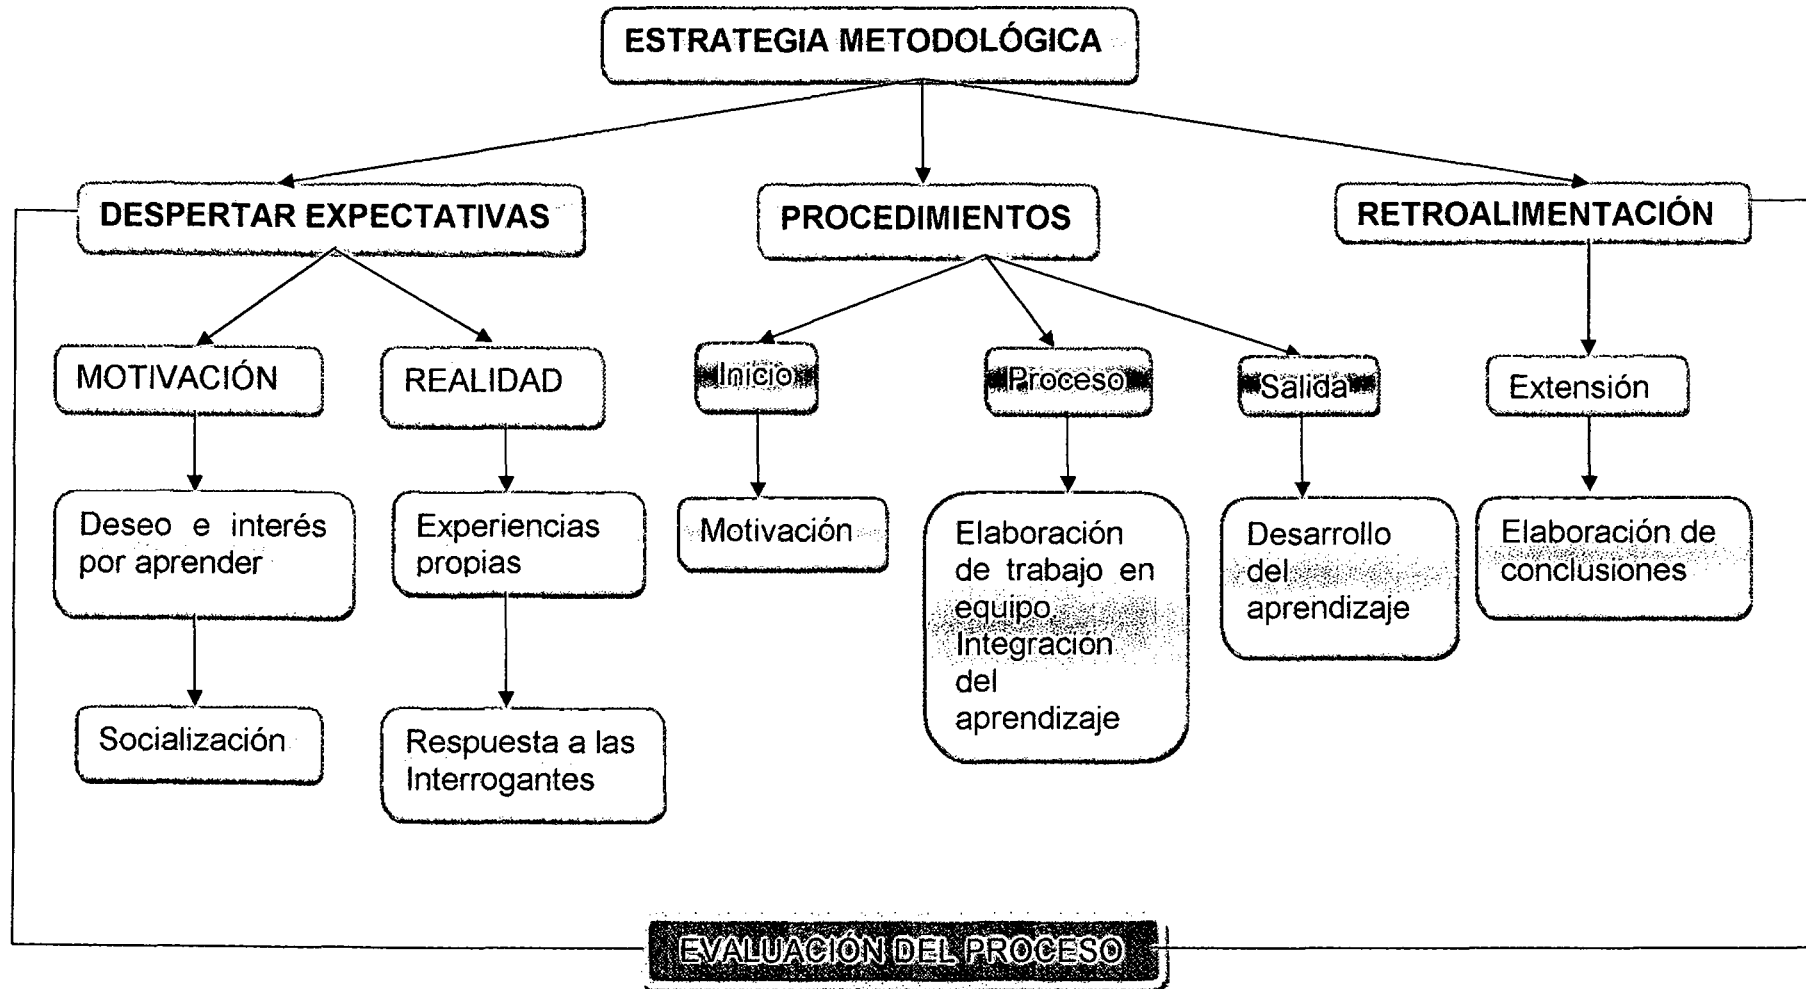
ESTRATEGIA METODOLÓGICA

DESPERTAR EXPECTATIVAS

PROCEDIMIENTOS

RETROALIMENTACIÓN

MOTIVACIÓN

REALIDAD

Inicio

Proceso

Salida

Extensión

Deseo e interés por aprender

Experiencias propias

Motivación

Elaboración de trabajo en equipo Integración del aprendizaje

Desarrollo del aprendizaje

Elaboración de conclusiones

Socialización

Respuesta a las Interrogantes

EVALUACIÓN DEL PROCESO